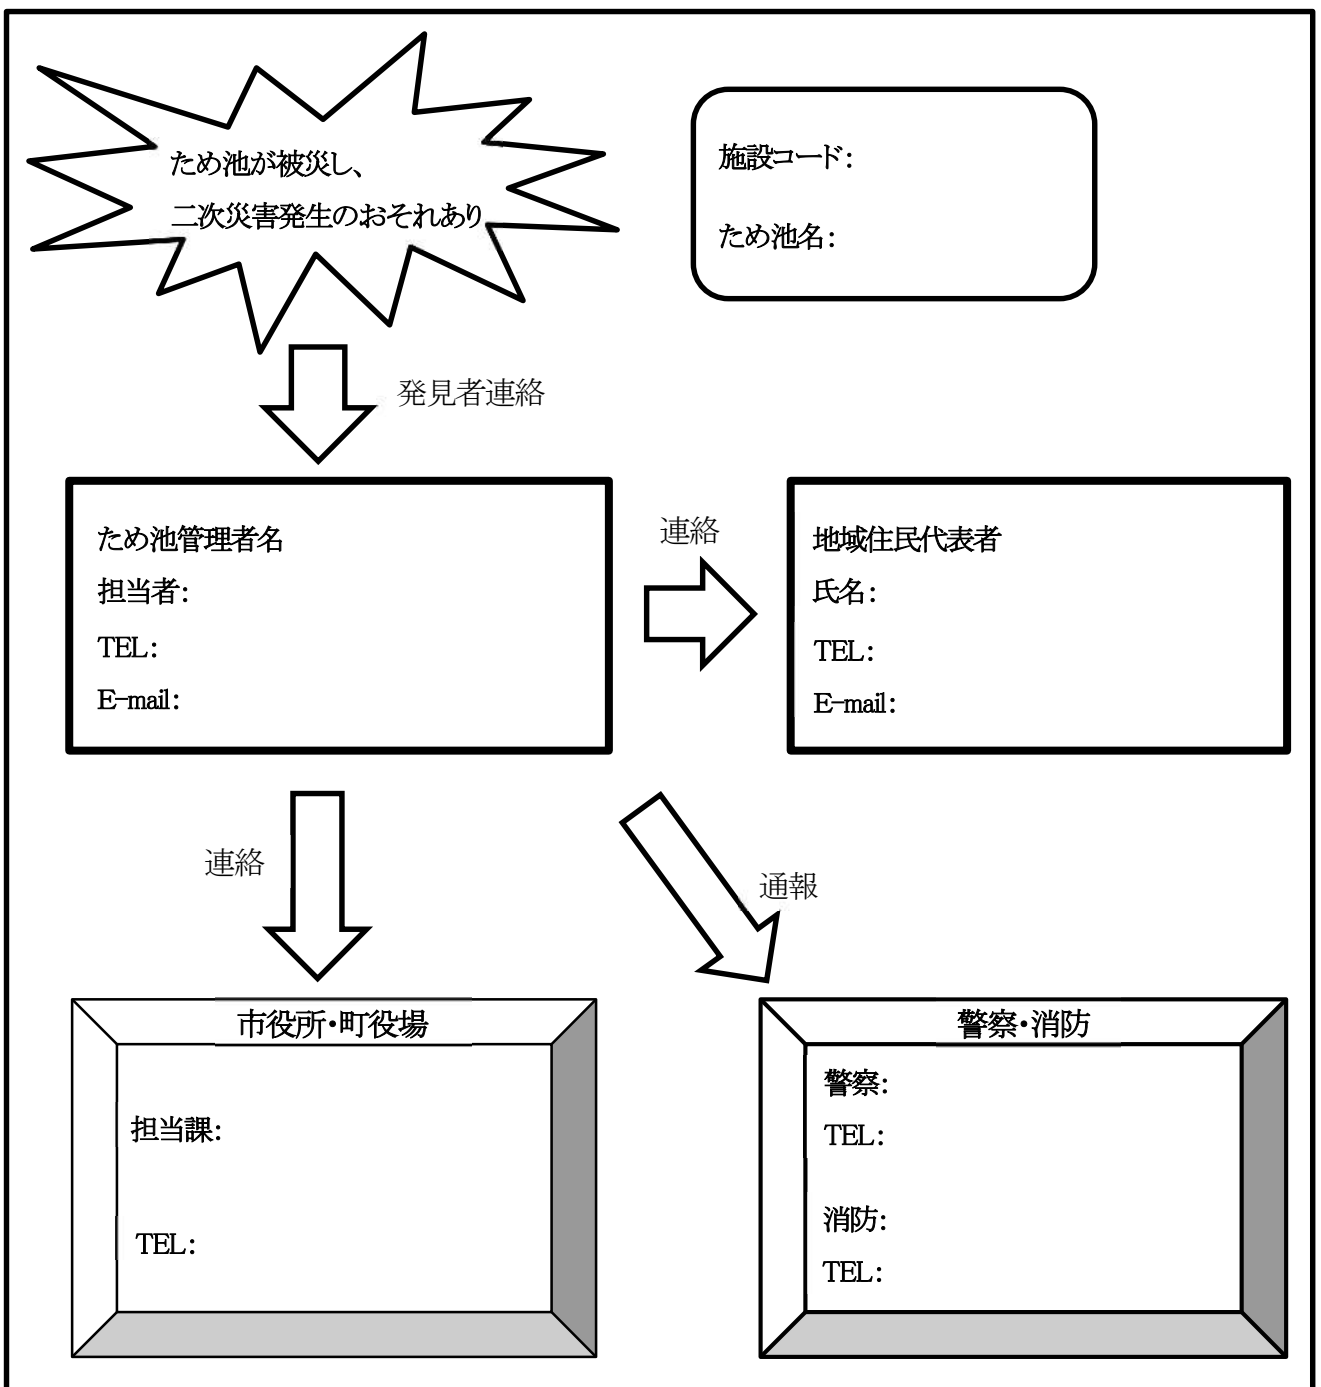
ため池が被災し、
二次災害発生のおそれあり

施設コード:

ため池名:

発見者連絡

ため池管理者名
担当者:
TEL:
E-mail:

連絡

地域住民代表者
氏名:
TEL:
E-mail:

連絡

通報

市役所・町役場

担当課:

TEL:

警察・消防

警察:
TEL:

消防:
TEL: